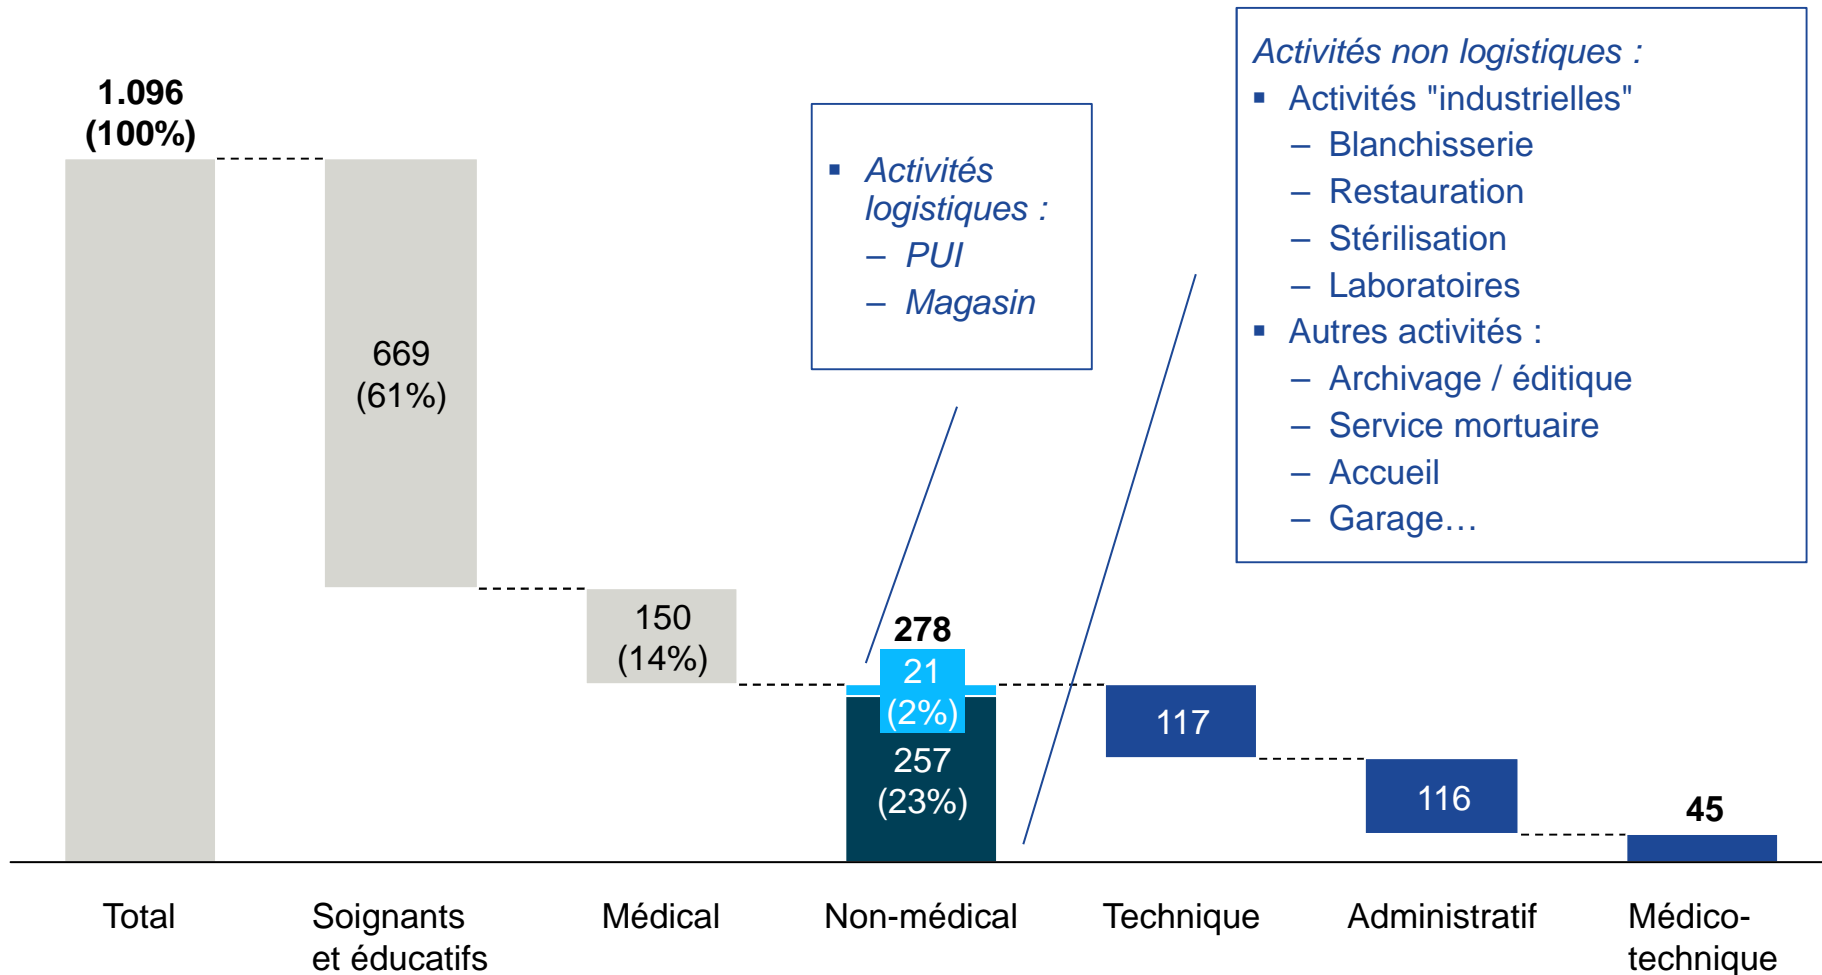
1.096
(100%)

669
(61%)

150
(14%)

278

21
(2%)

257
(23%)

117

116

45

- Activités logistiques :
  – PUI
  – Magasin

Activités non logistiques :
- Activités "industrielles"
  – Blanchisserie
  – Restauration
  – Stérilisation
  – Laboratoires
- Autres activités :
  – Archivage / éditique
  – Service mortuaire
  – Accueil
  – Garage…

Total

Soignants et éducatifs

Médical

Non-médical

Technique

Administratif

Médico-technique